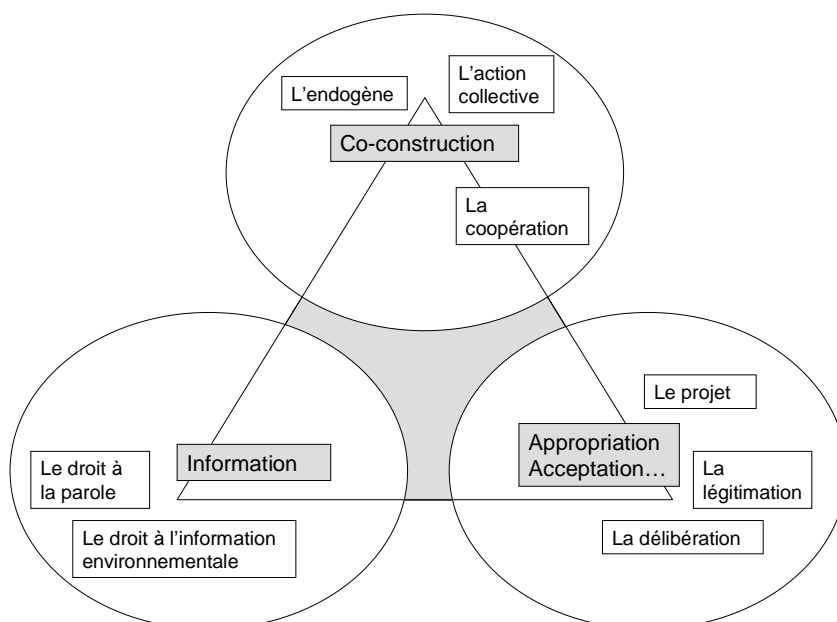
L'endogène

L'action collective

Co-construction

La coopération

Le projet

Le droit à la parole

Information

Appropriation Acceptation…

La légitimation

Le droit à l'information environnementale

La délibération